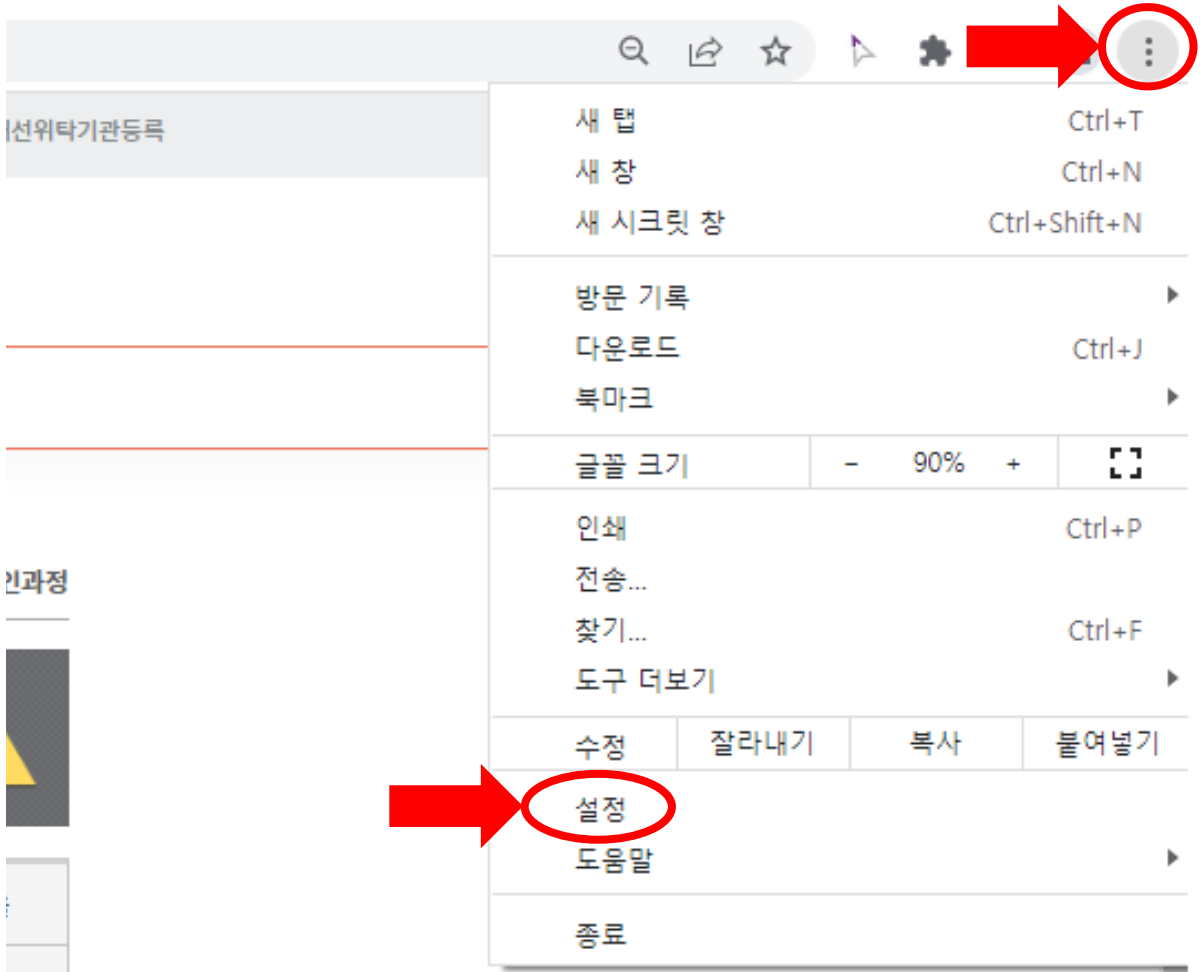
l선위탁기관등록

인과정

새 탭 Ctrl+T
새 창 Ctrl+N
새 시크릿 창 Ctrl+Shift+N

방문 기록
다운로드 Ctrl+J
북마크

| 글꼴 크기 | - | 90% | + |
|---|---|---|---|

인쇄 Ctrl+P
전송...
찾기... Ctrl+F
도구 더보기

| 수정 | 잘라내기 | 복사 | 붙여넣기 |
|---|---|---|---|

설정
도움말

종료